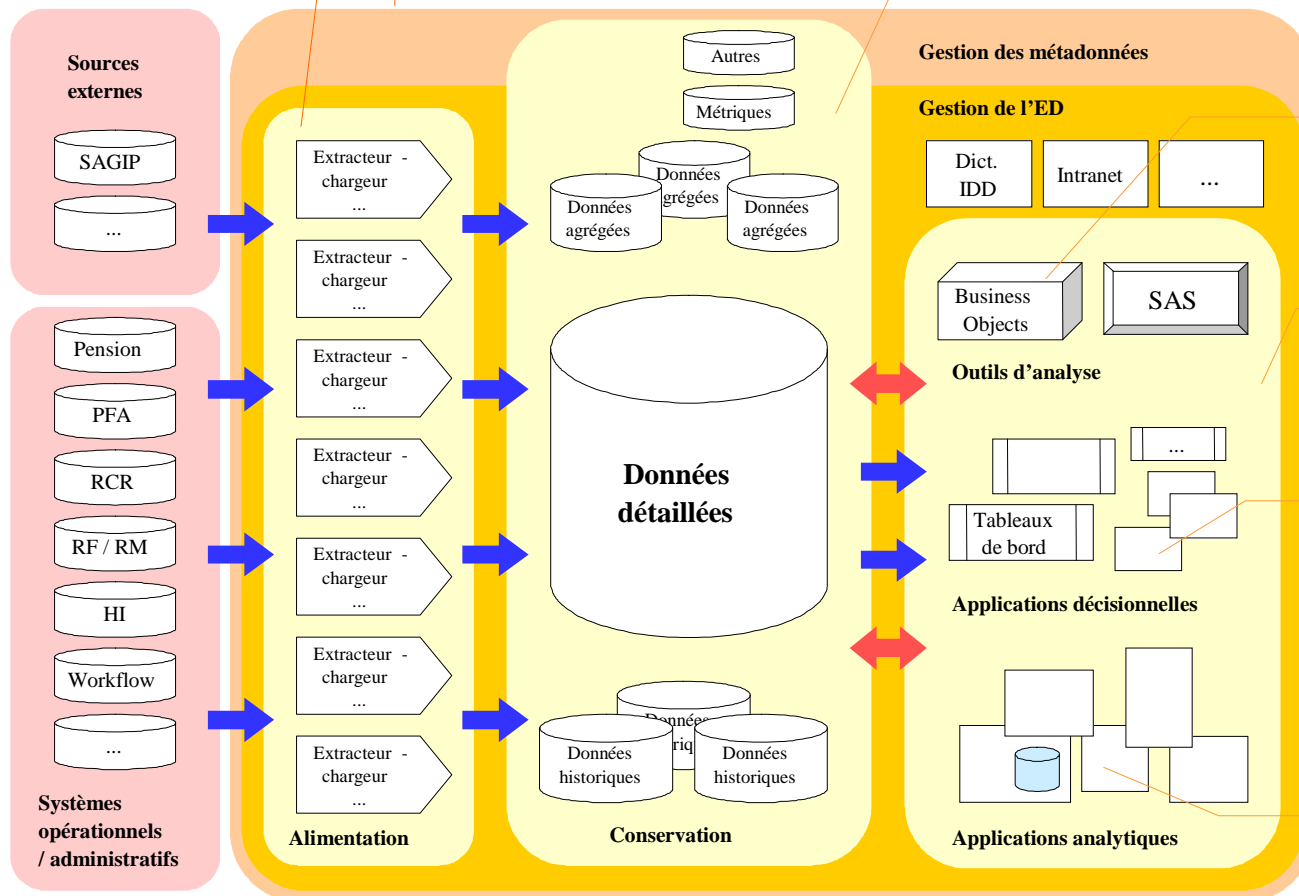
Sources externes

SAGIP

...

Pension

PFA

RCR

RF / RM

HI

Workflow

...

Systèmes opérationnels / administratifs

Gestion des métadonnées

Gestion de l'ED

Extracteur - chargeur ...

Extracteur - chargeur ...

Extracteur - chargeur ...

Extracteur - chargeur ...

Extracteur - chargeur ...

Extracteur - chargeur ...

Extracteur - chargeur ...

Alimentation

Autres

Métriques

Données agrégées

Données agrégées

Données agrégées

Données détaillées

Données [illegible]

Données historiques

Données historiques

Conservation

Dict. IDD

Intranet

...

Business Objects

SAS

Outils d'analyse

...

Tableaux de bord

Applications décisionnelles

Applications analytiques